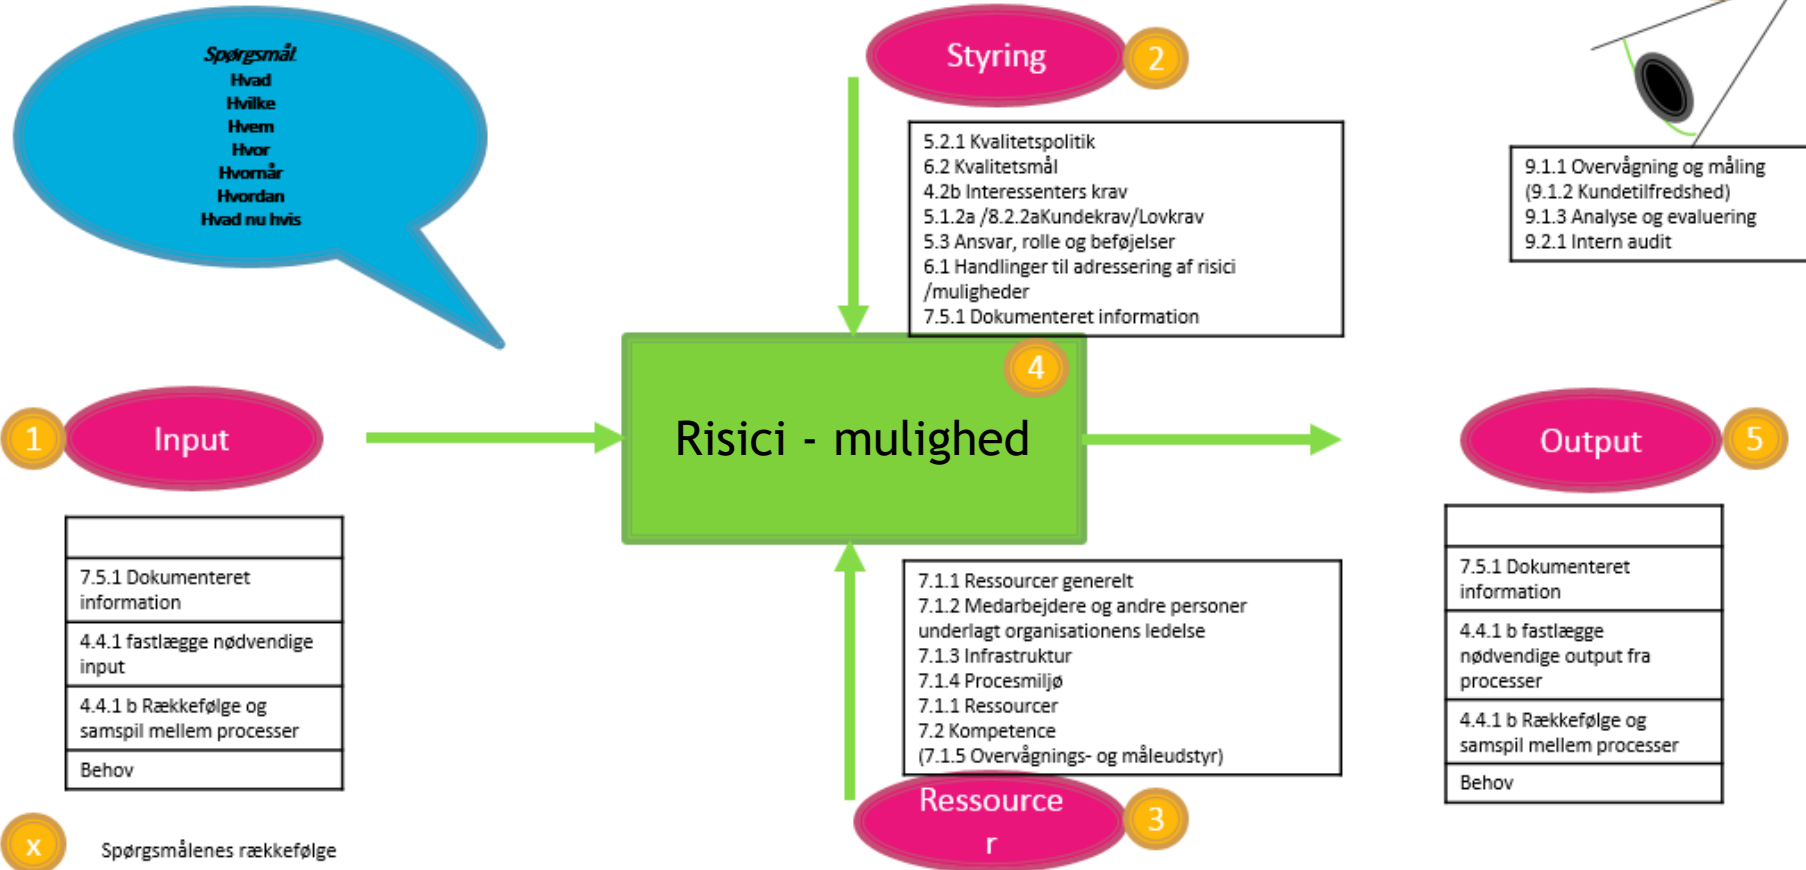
Spørgsmål
Hvad
Hvilke
Hvem
Hvor
Hvornår
Hvordan
Hvad nu hvis

Styring 2

5.2.1 Kvalitetspolitik
6.2 Kvalitetsmål
4.2b Interessenters krav
5.1.2a /8.2.2aKundekrav/Lovkrav
5.3 Ansvar, rolle og beføjelser
6.1 Handlinger til adressering af risici /muligheder
7.5.1 Dokumenteret information

9.1.1 Overvågning og måling
(9.1.2 Kundetilfredshed)
9.1.3 Analyse og evaluering
9.2.1 Intern audit

1 Input

Risici - mulighed 4

Output 5

| |
|---|
| 7.5.1 Dokumenteret information |
| 4.4.1 fastlægge nødvendige input |
| 4.4.1 b Rækkefølge og samspil mellem processer |
| Behov |

7.1.1 Ressourcer generelt
7.1.2 Medarbejdere og andre personer underlagt organisationens ledelse
7.1.3 Infrastruktur
7.1.4 Procesmiljø
7.1.1 Ressourcer
7.2 Kompetence
(7.1.5 Overvågnings- og måleudstyr)

| |
|---|
| 7.5.1 Dokumenteret information |
| 4.4.1 b fastlægge nødvendige output fra processer |
| 4.4.1 b Rækkefølge og samspil mellem processer |
| Behov |

Ressource r 3

x Spørgsmålenes rækkefølge